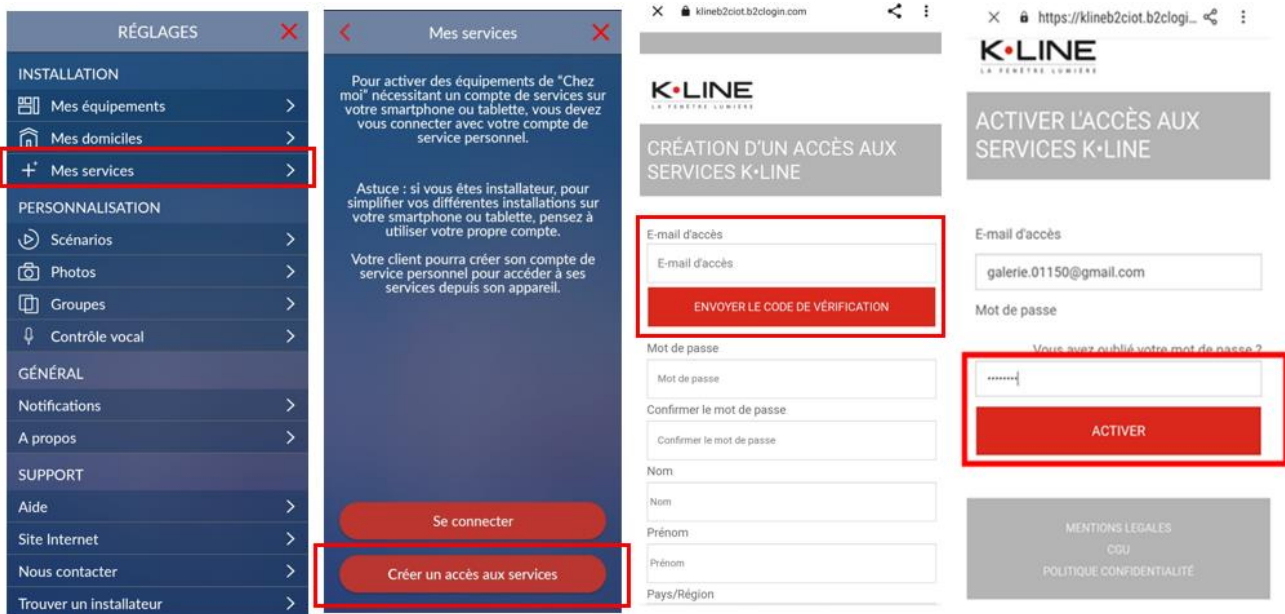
RÉGLAGES

INSTALLATION
Mes équipements
Mes domiciles
Mes services
PERSONNALISATION
Scénarios
Photos
Groupes
Contrôle vocal
GÉNÉRAL
Notifications
A propos
SUPPORT
Aide
Site Internet
Nous contacter
Trouver un installateur

Mes services

Pour activer des équipements de "Chez moi" nécessitant un compte de services sur votre smartphone ou tablette, vous devez vous connecter avec votre compte de service personnel.

Astuce : si vous êtes installateur, pour simplifier vos différentes installations sur votre smartphone ou tablette, pensez à utiliser votre propre compte.

Votre client pourra créer son compte de service personnel pour accéder à ses services depuis son appareil.

Se connecter

Créer un accès aux services

klineb2ciot.b2clogin.com

K•LINE
LA FENÊTRE LUMIÈRE

CRÉATION D'UN ACCÈS AUX SERVICES K•LINE

E-mail d'accès
E-mail d'accès
ENVOYER LE CODE DE VÉRIFICATION
Mot de passe
Mot de passe
Confirmer le mot de passe
Confirmer le mot de passe
Nom
Nom
Prénom
Prénom
Pays/Région

https://klineb2ciot.b2clogi...

K•LINE
LA FENÊTRE LUMIÈRE

ACTIVER L'ACCÈS AUX SERVICES K•LINE

E-mail d'accès
galerie.01150@gmail.com
Mot de passe
Vous avez oublié votre mot de passe ?
••••••••
ACTIVER

MENTIONS LEGALES
CGU
POLITIQUE CONFIDENTIALITÉ